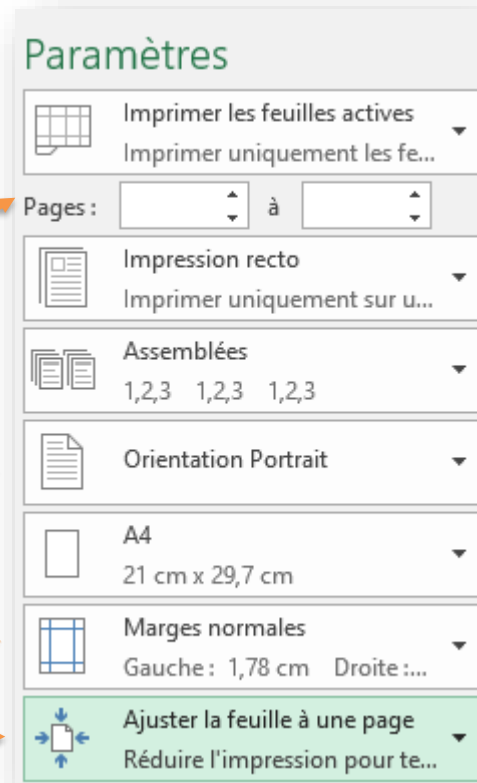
Paramètres

Imprimer les feuilles actives
Imprimer uniquement les fe...

Pages : à

Impression recto
Imprimer uniquement sur u...

Assemblées
1,2,3 1,2,3 1,2,3

Orientation Portrait

A4
21 cm x 29,7 cm

Marges normales
Gauche : 1,78 cm Droite :...

Ajuster la feuille à une page
Réduire l'impression pour te...